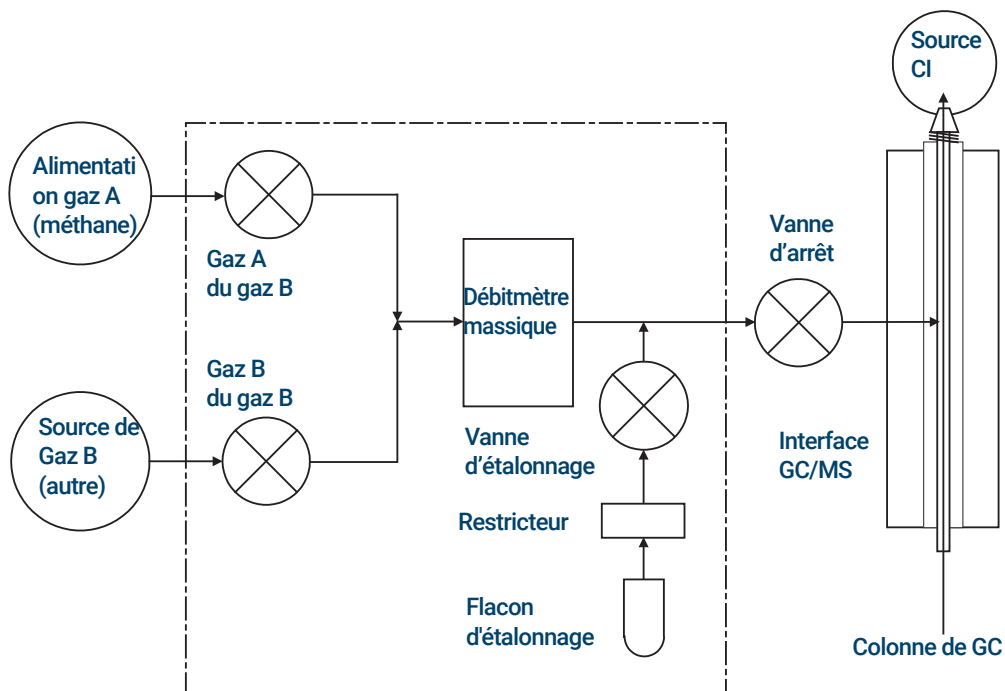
Source CI

Alimentati on gaz A (méthane)

Gaz A du gaz B

Gaz B du gaz B

Source de Gaz B (autre)

Débitmètre massique

Vanne d'arrêt

Vanne d'étalonnage

Restricteur

Flacon d'étalonnage

Interface GC/MS

Colonne de GC